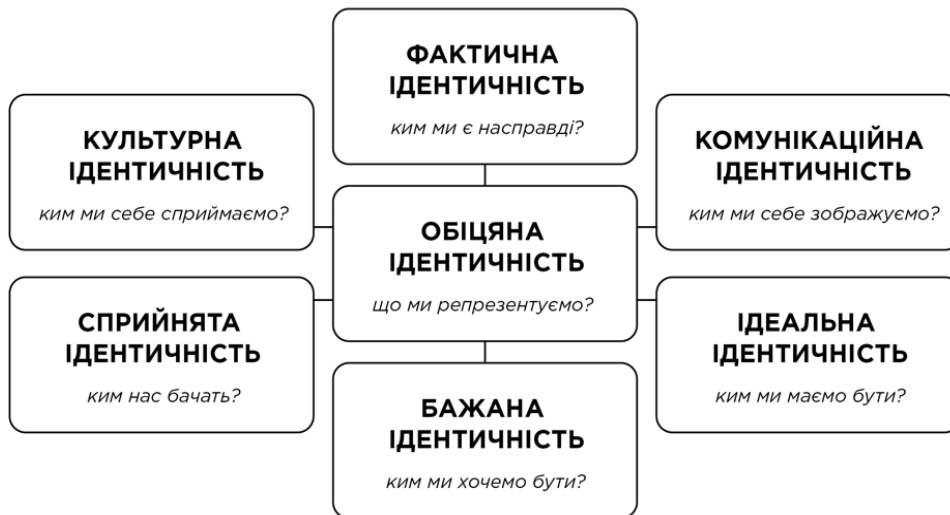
ФАКТИЧНА ІДЕНТИЧНІСТЬ
ким ми є насправді?

КУЛЬТУРНА ІДЕНТИЧНІСТЬ
ким ми себе сприймаємо?

КОМУНІКАЦІЙНА ІДЕНТИЧНІСТЬ
ким ми себе зображуємо?

ОБІЦЯНА ІДЕНТИЧНІСТЬ
що ми репрезентуємо?

СПРИЙНЯТА ІДЕНТИЧНІСТЬ
ким нас бачать?

ІДЕАЛЬНА ІДЕНТИЧНІСТЬ
ким ми маємо бути?

БАЖАНА ІДЕНТИЧНІСТЬ
ким ми хочемо бути?